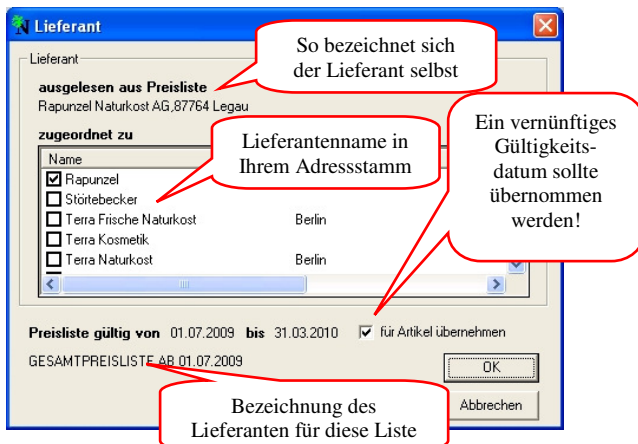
Lieferant

Lieferant

So bezeichnet sich der Lieferant selbst

ausgelesen aus Preisliste
Rapunzel Naturkost AG,87764 Legau

zugeordnet zu

Lieferantenname in Ihrem Adressstamm

Ein vernünftiges Gültigkeitsdatum sollte übernommen werden!

Name
☑ Rapunzel
☐ Störtebecker
☐ Terra Frische Naturkost Berlin
☐ Terra Kosmetik
☐ Terra Naturkost Berlin

Preisliste gültig von 01.07.2009 bis 31.03.2010 ☑ für Artikel übernehmen

GESAMTPREISLISTE AB 01.07.2009

OK

Abbrechen

Bezeichnung des Lieferanten für diese Liste